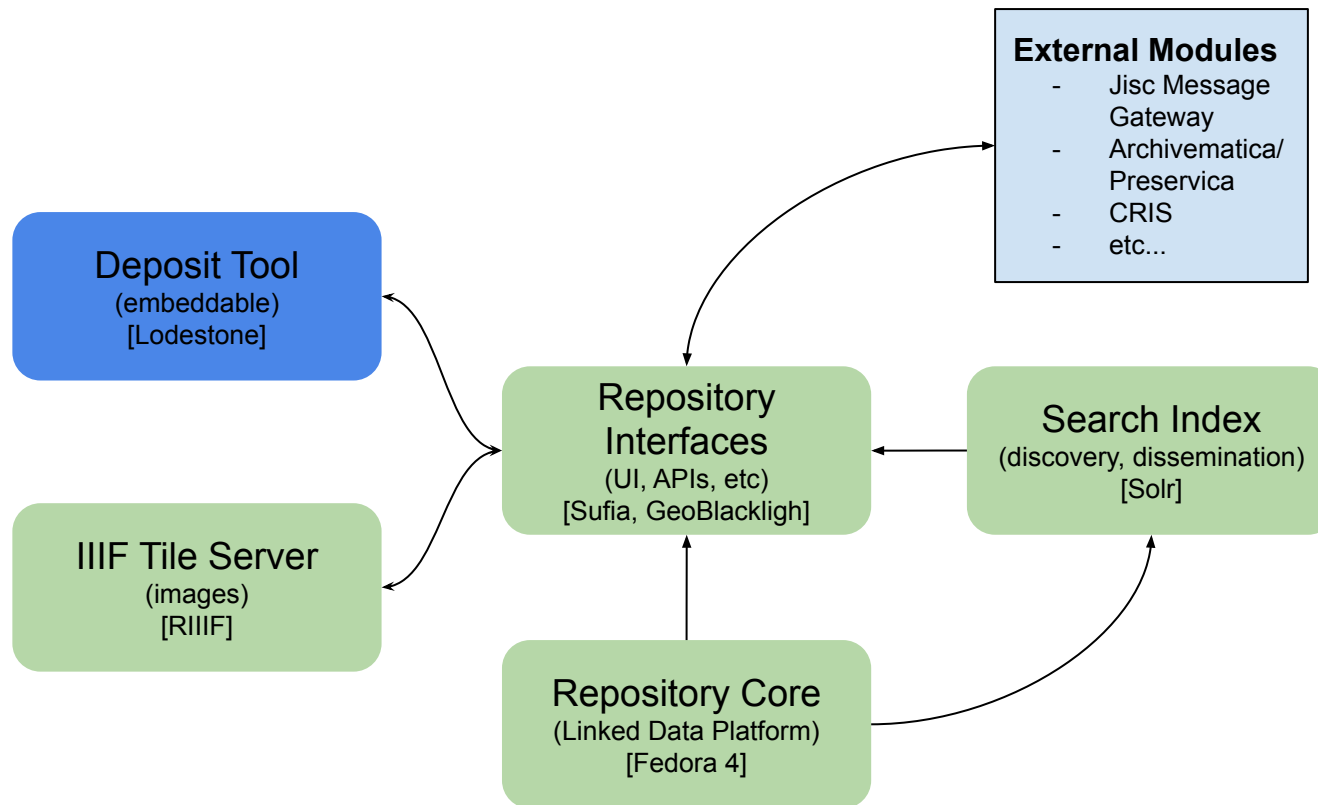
External Modules
- Jisc Message Gateway
- Archivematica/ Preservica
- CRIS
- etc...

Deposit Tool
(embeddable)
[Lodestone]

Repository Interfaces
(UI, APIs, etc)
[Sufia, GeoBlackligh]

Search Index
(discovery, dissemination)
[Solr]

IIIF Tile Server
(images)
[RIIIF]

Repository Core
(Linked Data Platform)
[Fedora 4]